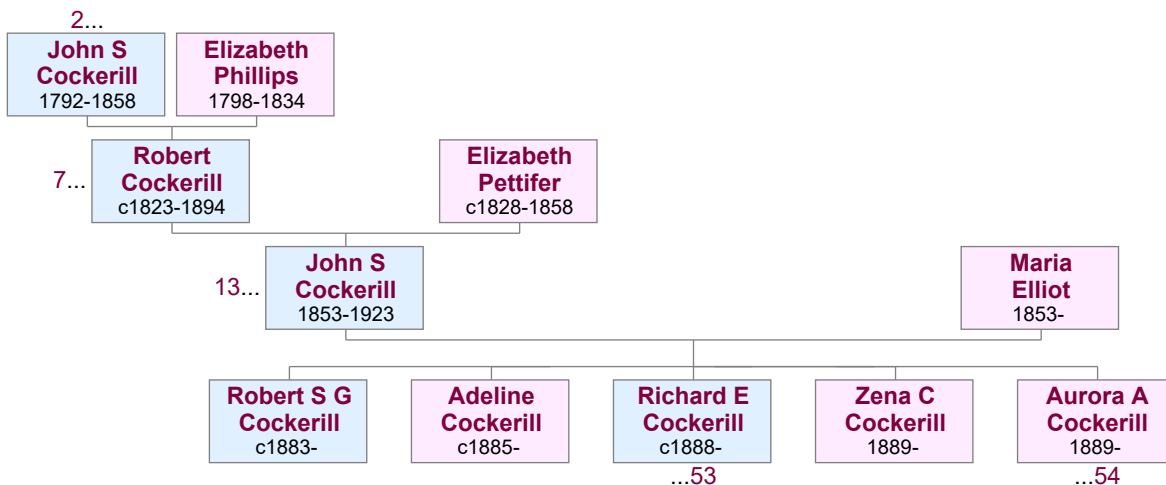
2...

John S Cockerill
1792-1858

Elizabeth Phillips
1798-1834

7...

Robert Cockerill
c1823-1894

Elizabeth Pettifer
c1828-1858

13...

John S Cockerill
1853-1923

Maria Elliot
1853-

Robert S G Cockerill
c1883-

Adeline Cockerill
c1885-

Richard E Cockerill
c1888-
...53

Zena C Cockerill
1889-

Aurora A Cockerill
1889-
...54